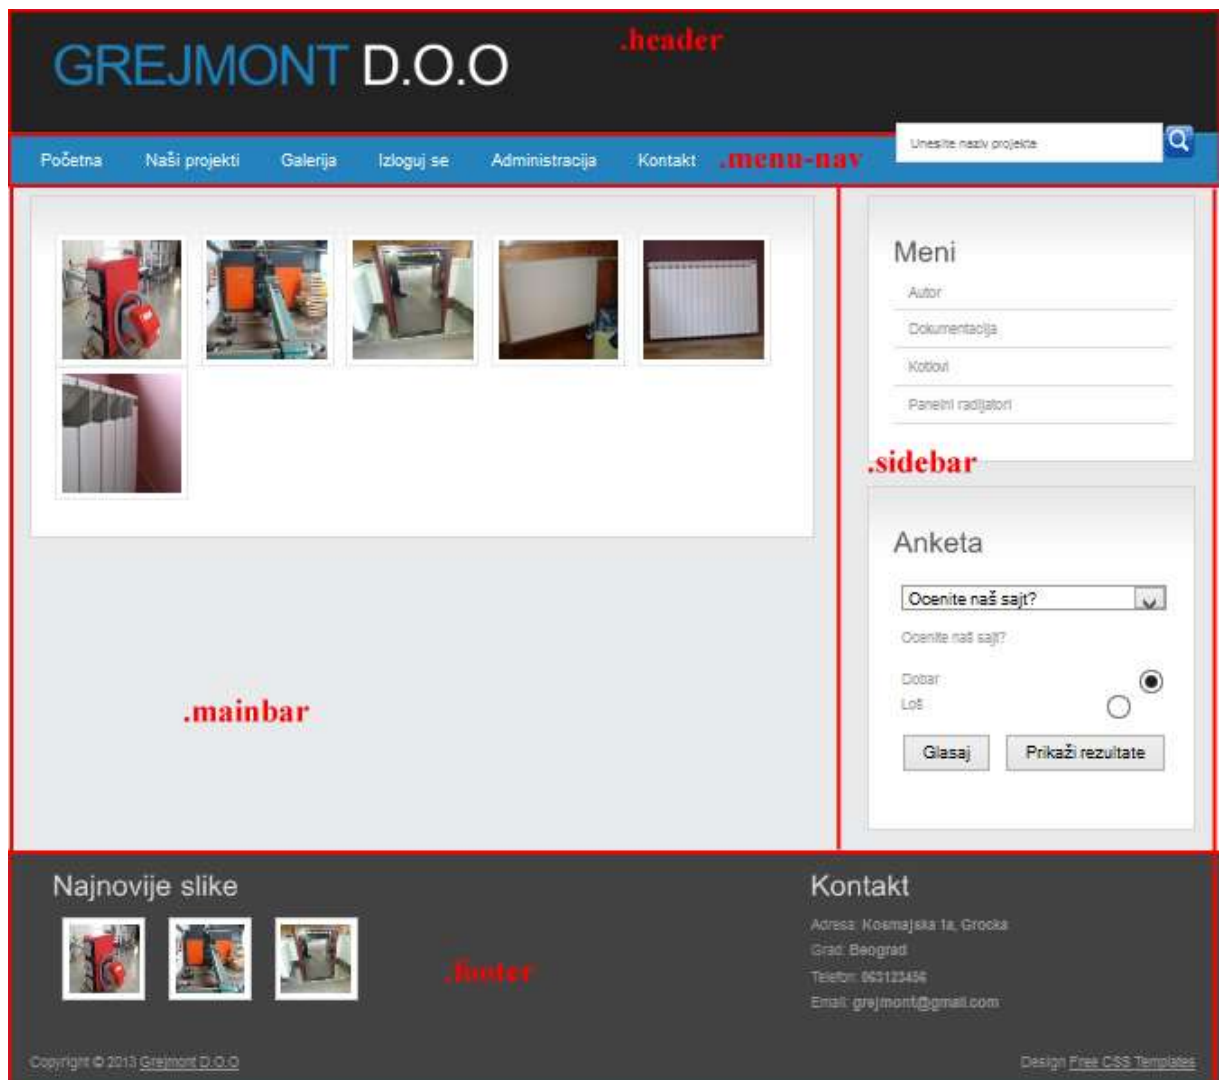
GREJMONT D.O.O

.header

Početna Naši projekti Galerija Izloguj se Administracija Kontakt .menu-nav

Unesite naziv projekta

Meni

Autor

Dokumentacija

Kotlovi

Panelni radijatori

.sidebar

Anketa

Ocenite naš sajt?

Ocenite naš sajt?

Dobar

Loš

Glasaj

Prikaži rezultate

.mainbar

Najnovije slike

.footer

Kontakt

Adresa: Kosmajska 1a, Grocka

Grad: Beograd

Telefon: 063123456

Email: grejmont@gmail.com

Copyright © 2013 Grejmont D.O.O

Design Free CSS Templates